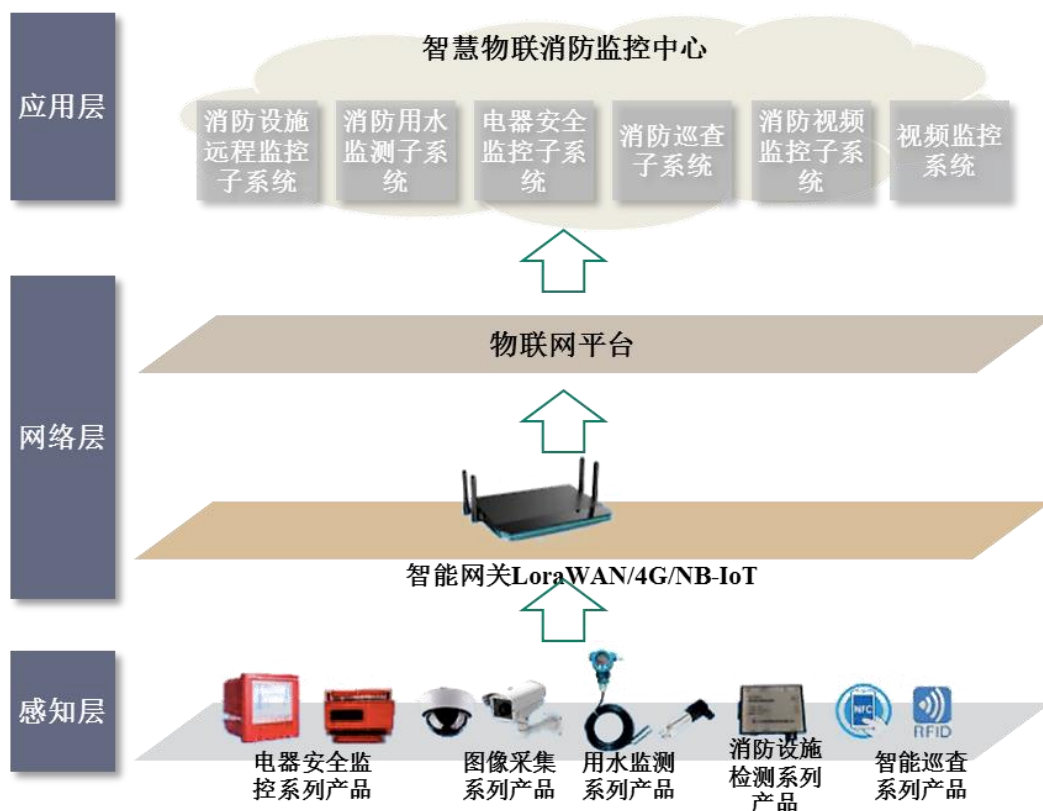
应用层

智慧物联消防监控中心

消防设施远程监控子系统

消防用水监测子系统

电器安全监控子系统

消防巡查子系统

消防视频监控子系统

视频监控系统

网络层

物联网平台

智能网关LoraWAN/4G/NB-IoT

感知层

NFC

RFID

电器安全监控系列产品

图像采集系列产品

用水监测系列产品

消防设施检测系列产品

智能巡查系列产品